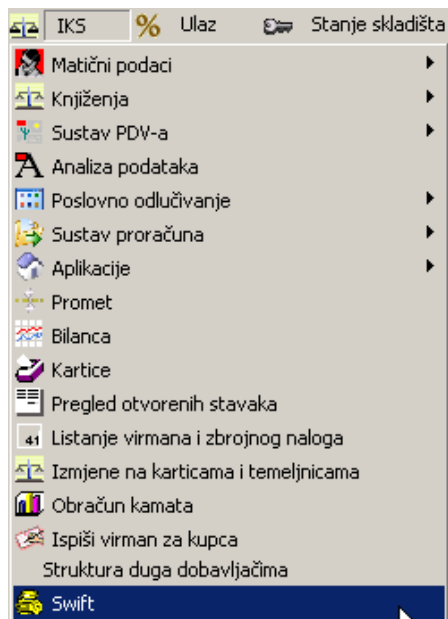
IKS % Ulaz Stanje skladišta

Matični podaci
Knjiženja
Sustav PDV-a
Analiza podataka
Poslovno odlučivanje
Sustav proračuna
Aplikacije
Promet
Bilanca
Kartice
Pregled otvorenih stavaka
41 Listanje virmana i zbrojnog naloga
Izmjene na karticama i temeljnicama
Obračun kamata
Ispiši virman za kupca
Struktura duga dobavljačima
Swift